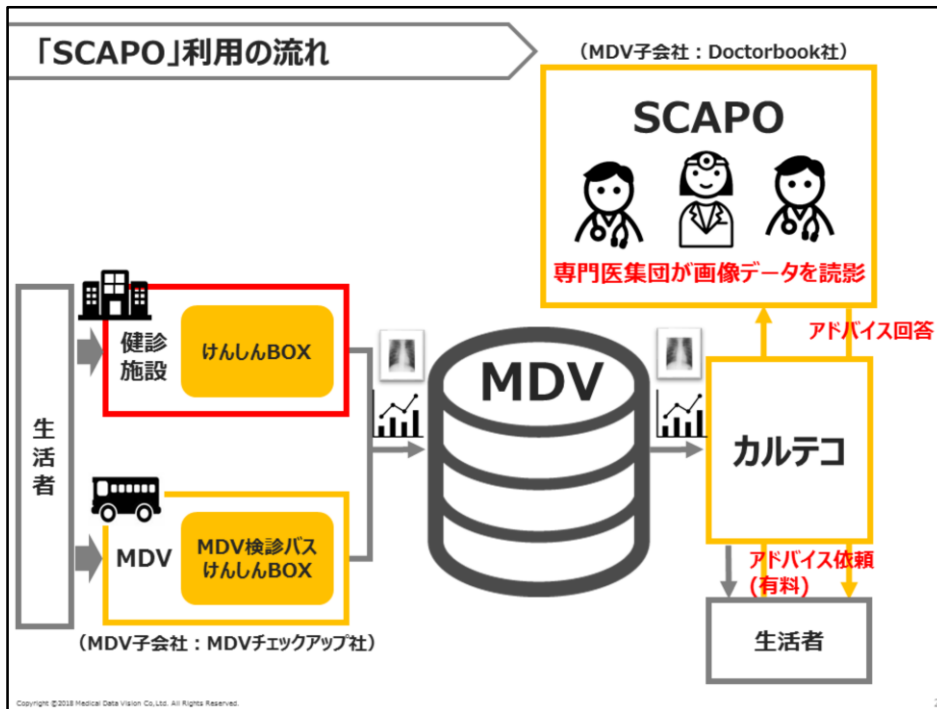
「SCAPO」利用の流れ

（MDV子会社：Doctorbook社）

SCAPO

専門医集団が画像データを読影

アドバイス回答

生活者

健診施設

けんしんBOX

MDV

MDV

MDV検診バス けんしんBOX

（MDV子会社：MDVチェックアップ社）

カルテコ

アドバイス依頼（有料）

生活者

Copyright ©2018 Medical Data Vision Co.,Ltd. All Rights Reserved.